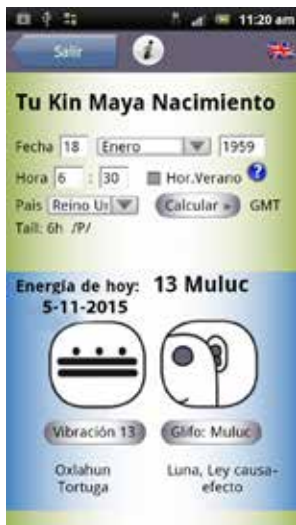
11:20 am

Salir

Tu Kin Maya Nacimiento

Fecha 18 Enero 1959

Hora 6 : 30 Hor.Verano ?

Pais Reino U Calcular » GMT

Tail: 6h /P/

Energía de hoy: 13 Muluc
5-11-2015

Vibración 13 Glifo: Muluc

Oxlahun Tortuga

Luna, Ley causa-efecto